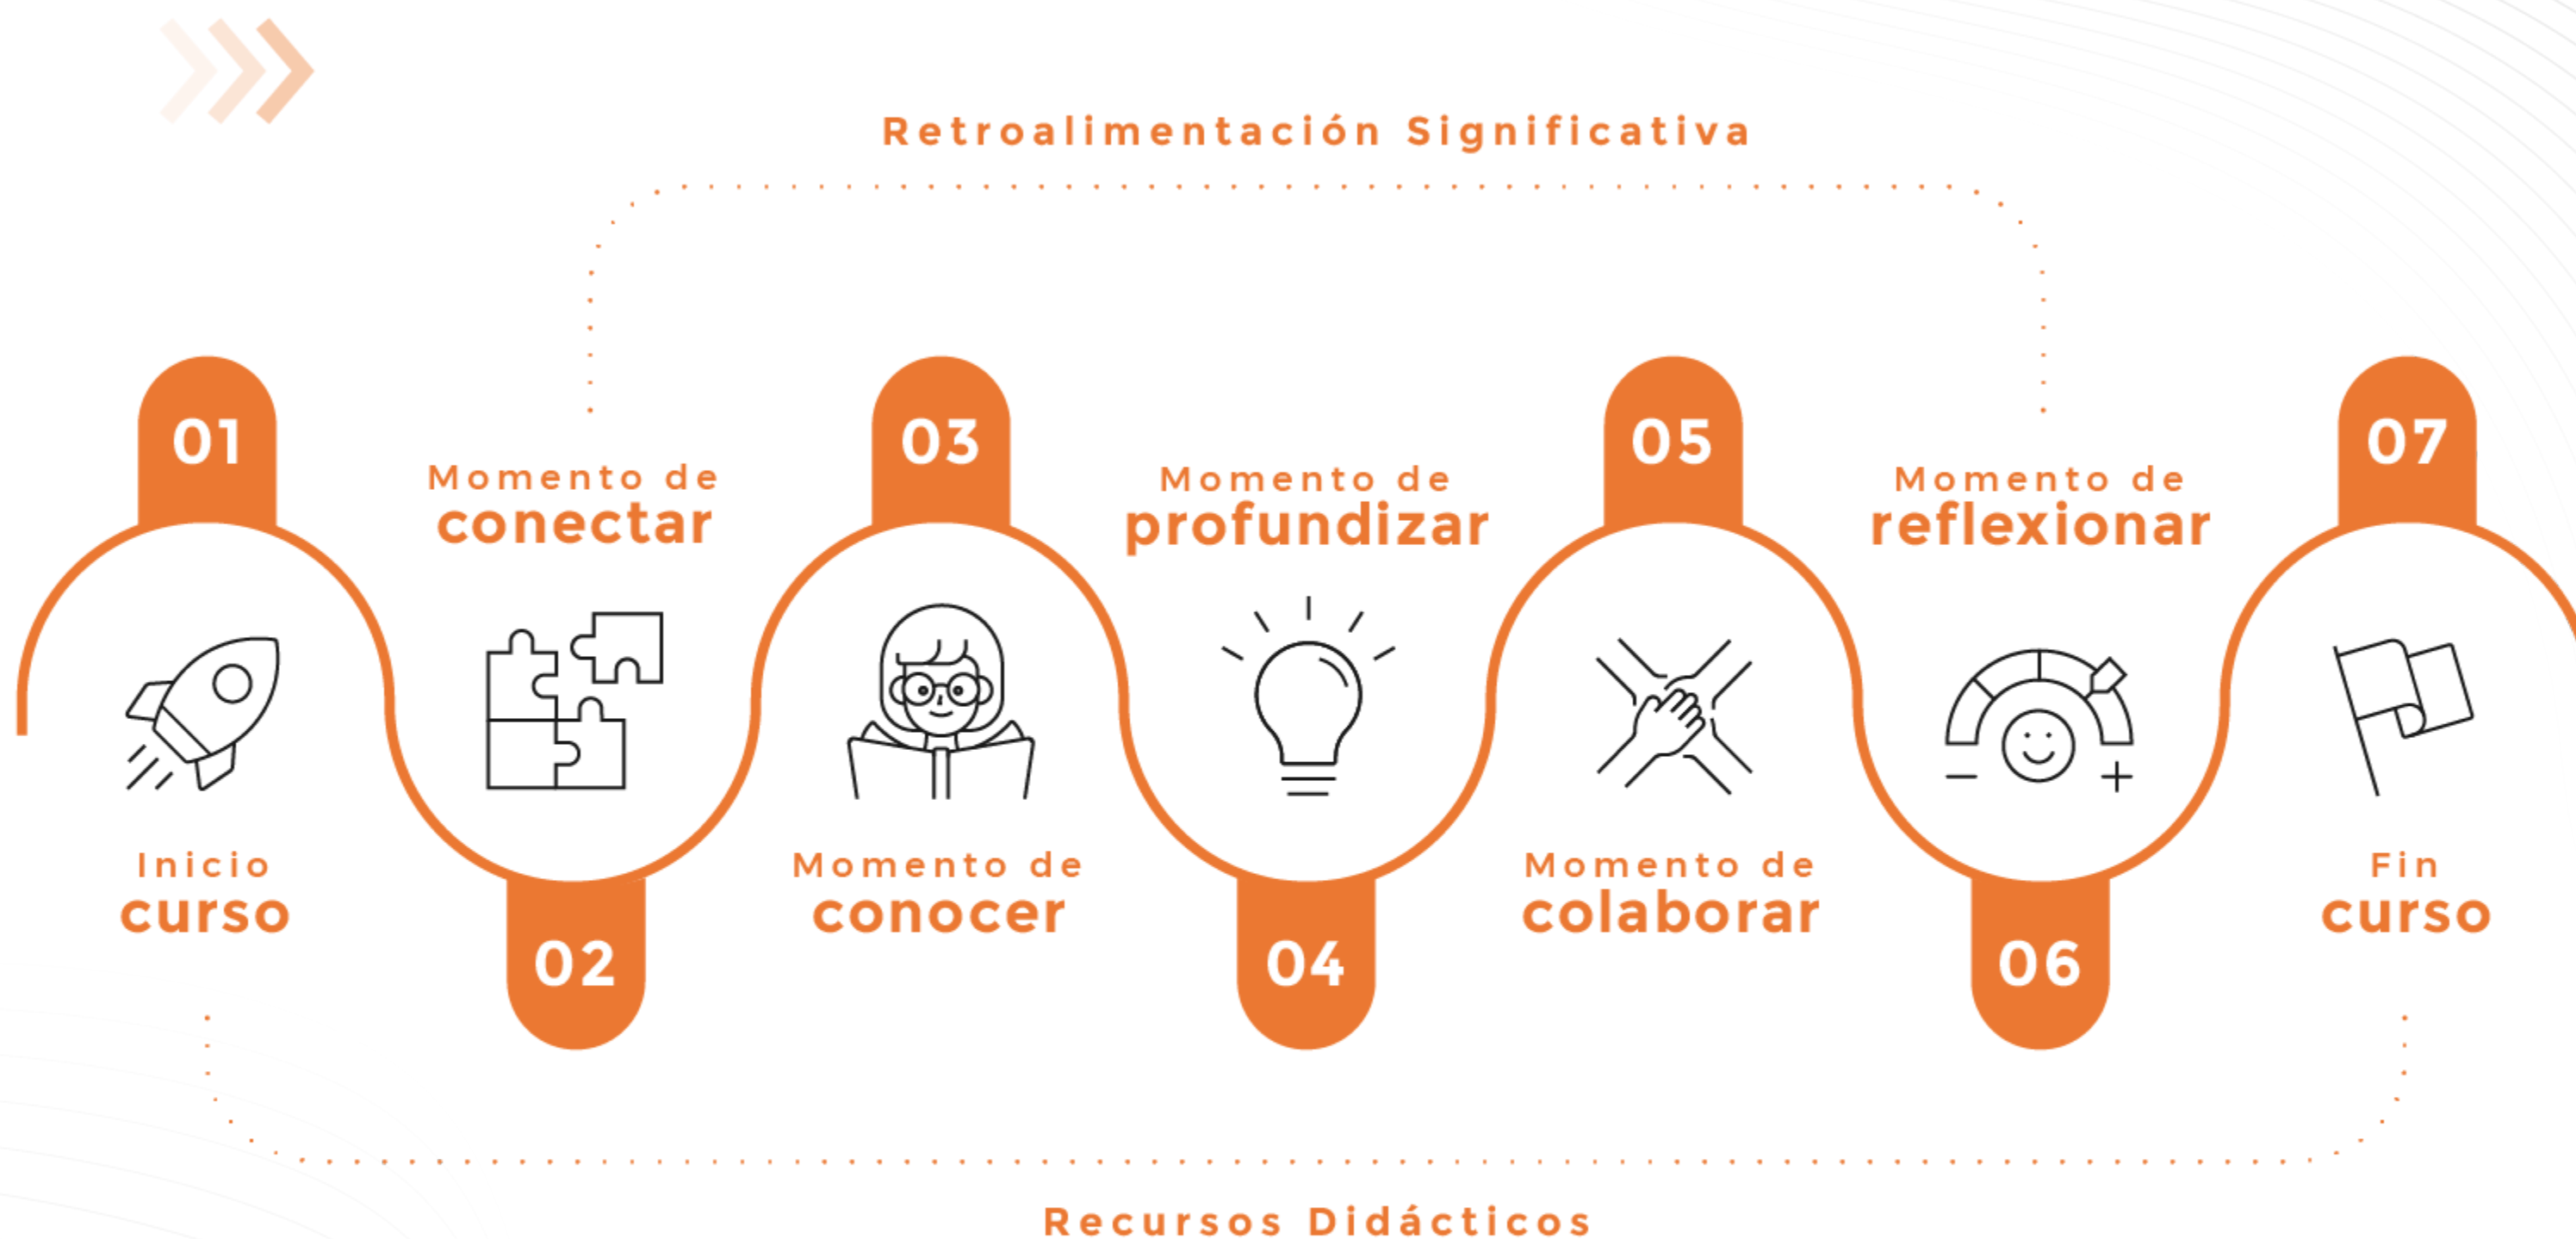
Retroalimentación Significativa

01
Inicio
curso

Momento de
conectar
02

03
Momento de
conocer

Momento de
profundizar
04

05
Momento de
colaborar

Momento de
reflexionar
06

07
Fin
curso

Recursos Didácticos